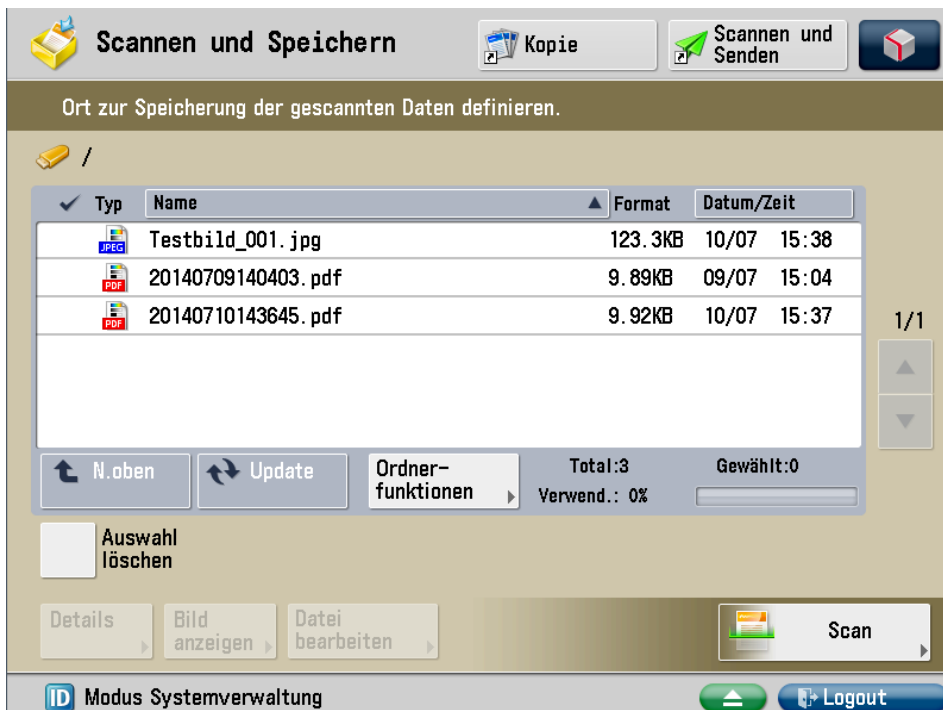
Scannen und Speichern

Kopie

Scannen und Senden

Ort zur Speicherung der gescannten Daten definieren.

/

| Typ | Name | Format | Datum/Zeit |
|---|---|---|---|
| JPEG | Testbild_001.jpg | 123.3KB | 10/07 15:38 |
| PDF | 20140709140403.pdf | 9.89KB | 09/07 15:04 |
| PDF | 20140710143645.pdf | 9.92KB | 10/07 15:37 |

1/1

N.oben

Update

Ordnerfunktionen

Total:3

Verwend.: 0%

Gewählt:0

Auswahl löschen

Details

Bild anzeigen

Datei bearbeiten

Scan

ID Modus Systemverwaltung

Logout